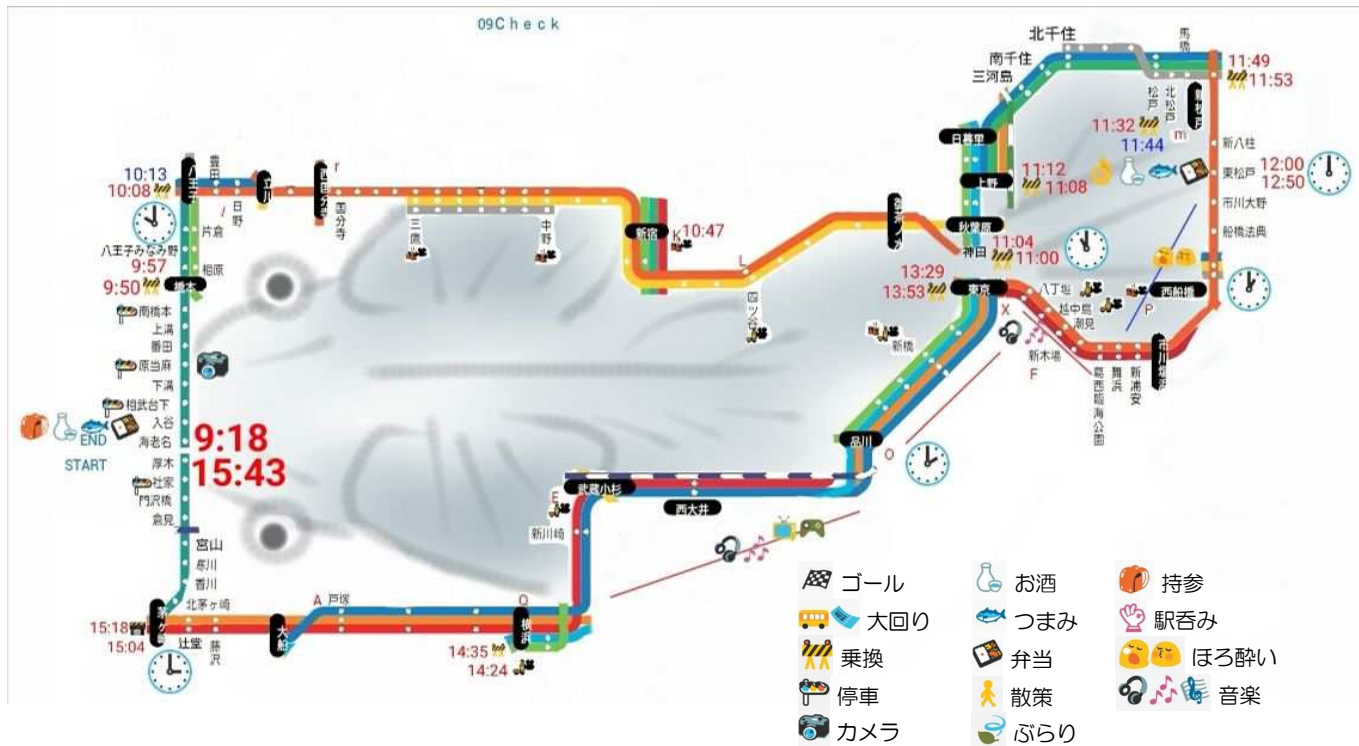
09Check

北千住
南千住
三河島
馬喰
11:49
11:53
北松戸
松戸
新松戸
11:32
11:44
日暮里
11:12
11:08
上野
秋葉原
神田
11:04
11:00
新八柱
東松戸
市川大野
船橋法典
12:00
12:50
13:29
13:53
東京
八丁堀
越中島
潮見
西船橋
新木場
葛西臨海公園
舞浜
新浦安
市川塩浜
10:13
10:08
八王子
豊田
日野
立川
西国分寺
国分寺
三鷹
中野
新宿
10:47
御茶ノ水
四ツ谷
新橋
片倉
八王子みなみ野
相原
9:57
9:50
橋本
南橋本
上溝
番田
原当麻
下溝
相武台下
入谷
海老名
厚木
社家
門沢橋
倉見
宮山
寒川
香川
北茅ヶ崎
茅ヶ崎
15:18
15:04
辻堂
藤沢
大船
戸塚
横浜
14:35
14:24
武蔵小杉
新川崎
西大井
品川
START
END
9:18
15:43
ゴール
大回り
乗換
停車
カメラ
お酒
つまみ
弁当
散策
ぶらり
持参
駅呑み
ほろ酔い
音楽